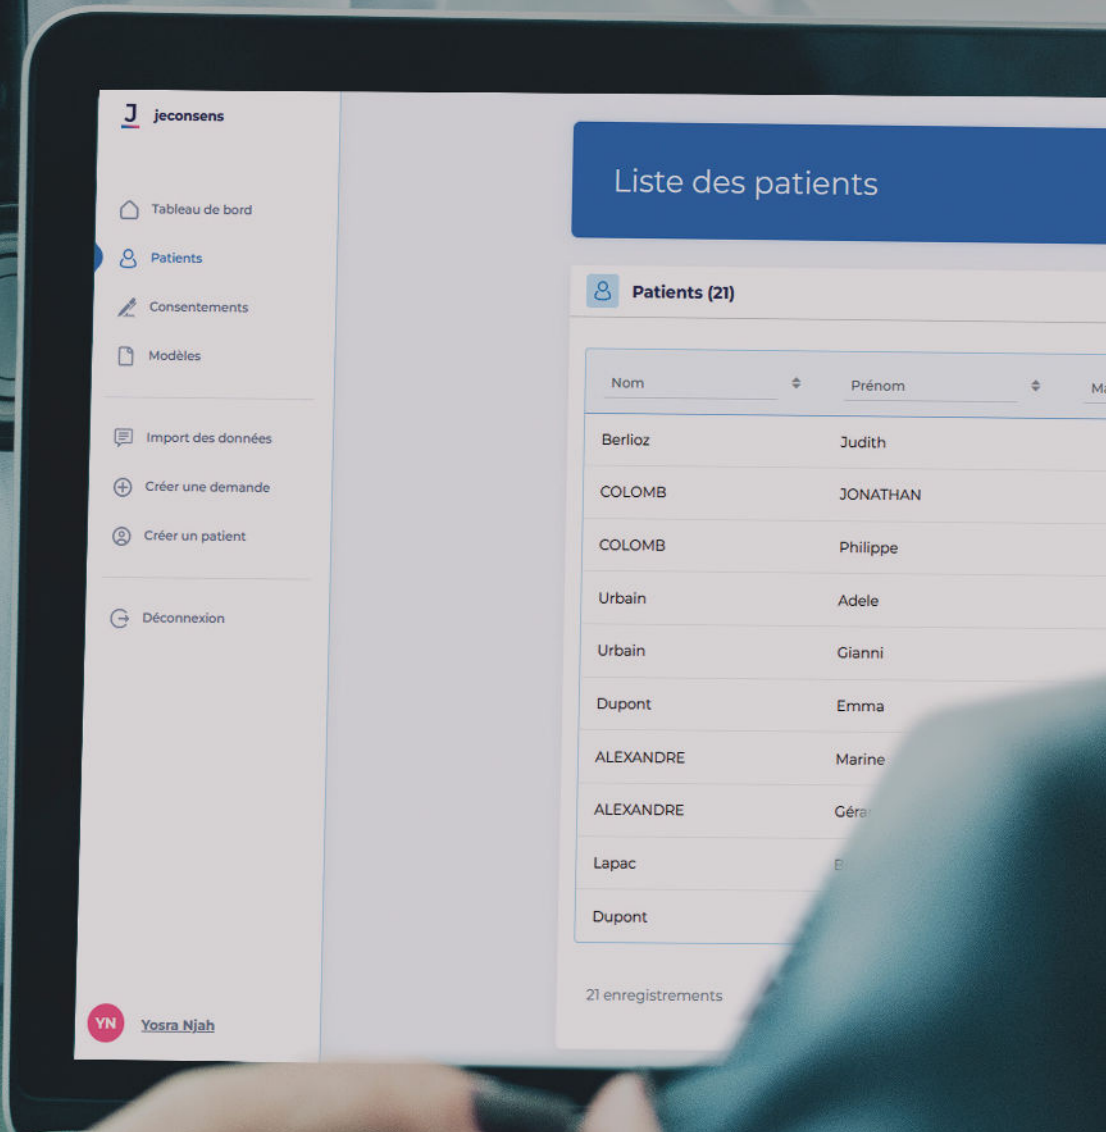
J jeconsens

Tableau de bord
Patients
Consentements
Modèles

Import des données
Créer une demande
Créer un patient

Déconnexion

YN Yosra Njah

Liste des patients

Patients (21)

| Nom | Prénom | Ma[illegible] |
|---|---|---|
| Berlioz | Judith | |
| COLOMB | JONATHAN | |
| COLOMB | Philippe | |
| Urbain | Adele | |
| Urbain | Gianni | |
| Dupont | Emma | |
| ALEXANDRE | Marine | |
| ALEXANDRE | Géra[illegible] | |
| Lapac | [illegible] | |
| Dupont | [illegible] | |

21 enregistrements